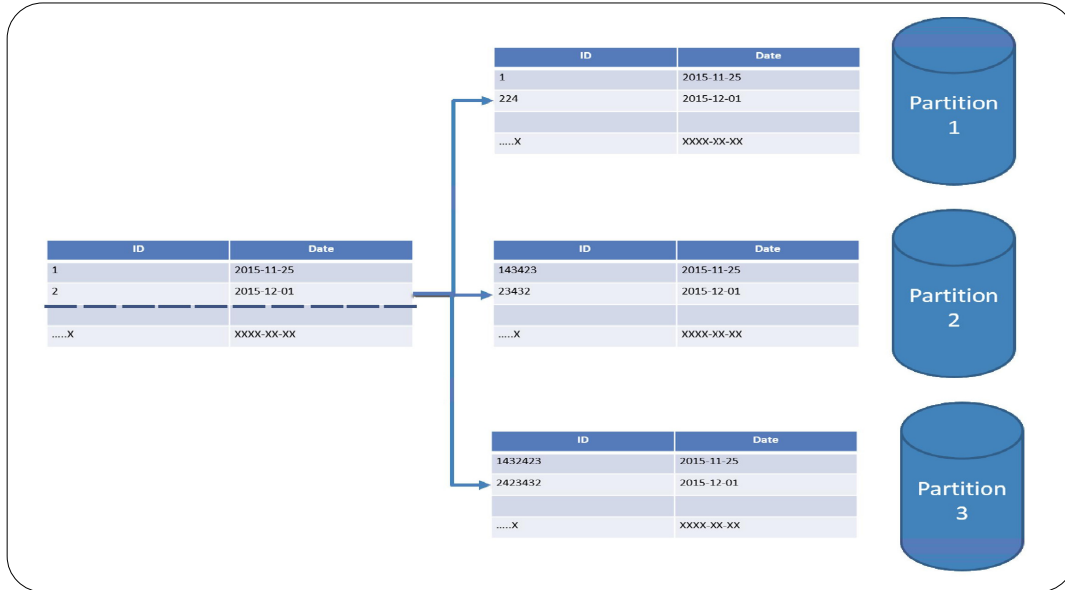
| ID | Date |
|---|---|
| 1 | 2015-11-25 |
| 2 | 2015-12-01 |
| | |
| .....X | XXXX-XX-XX |

| ID | Date |
|---|---|
| 1 | 2015-11-25 |
| 224 | 2015-12-01 |
| | |
| .....X | XXXX-XX-XX |

Partition 1

| ID | Date |
|---|---|
| 143423 | 2015-11-25 |
| 23432 | 2015-12-01 |
| | |
| .....X | XXXX-XX-XX |

Partition 2

| ID | Date |
|---|---|
| 1432423 | 2015-11-25 |
| 2423432 | 2015-12-01 |
| | |
| .....X | XXXX-XX-XX |

Partition 3